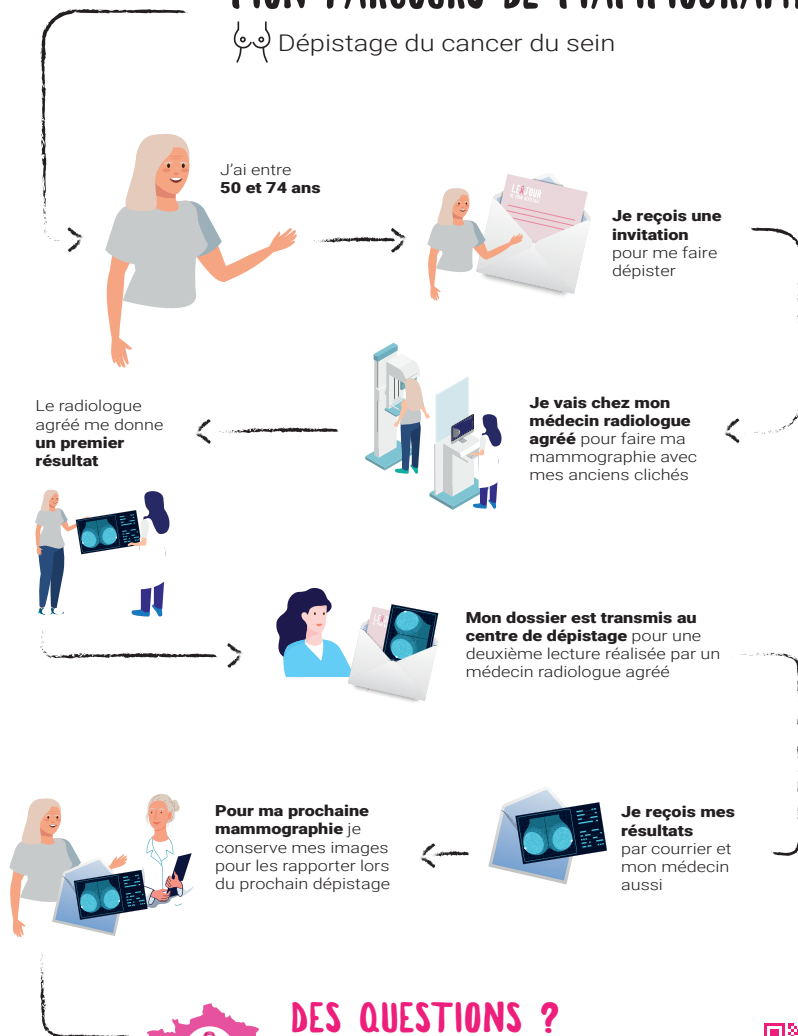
MON PARCOURS DE MAMMOGRAPHIE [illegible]

Dépistage du cancer du sein

J'ai entre **50 et 74 ans**

**Je reçois une invitation** pour me faire dépister

Le radiologue agréé me donne **un premier résultat**

**Je vais chez mon médecin radiologue agréé** pour faire ma mammographie avec mes anciens clichés

**Mon dossier est transmis au centre de dépistage** pour une deuxième lecture réalisée par un médecin radiologue agréé

**Pour ma prochaine mammographie** je conserve mes images pour les rapporter lors du prochain dépistage

**Je reçois mes résultats** par courrier et mon médecin aussi

DES QUESTIONS ?